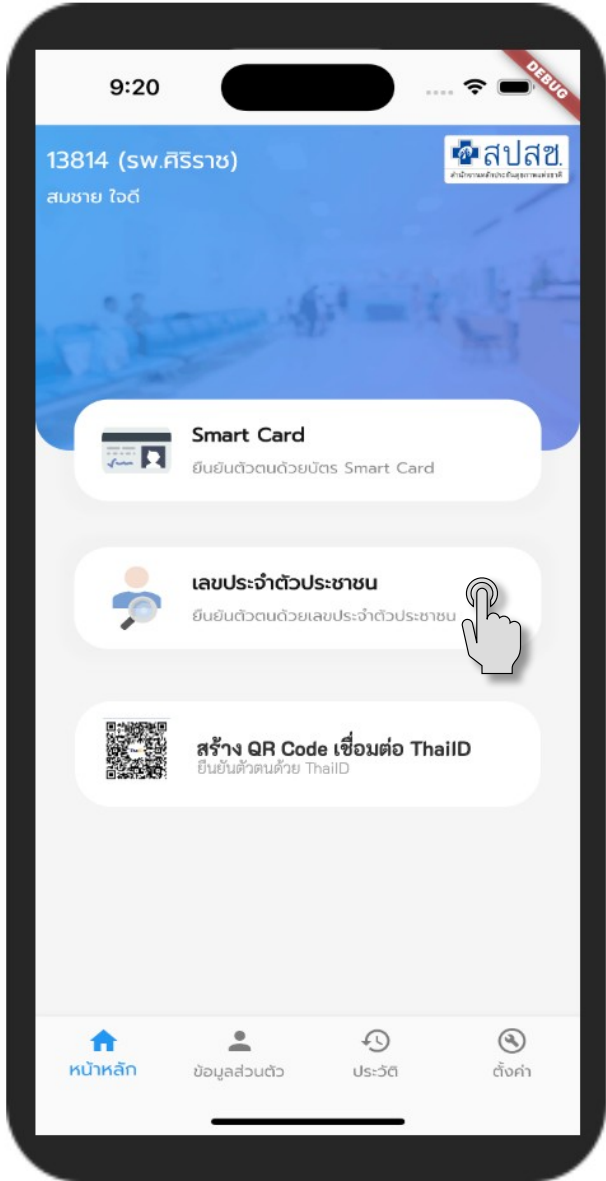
9:20

DEBUG

13814 (รพ.ศิริราช)

สมชาย ใจดี

สปสช.

Smart Card

ยืนยันตัวตนด้วยบัตร Smart Card

เลขประจำตัวประชาชน

ยืนยันตัวตนด้วยเลขประจำตัวประชาชน

สร้าง QR Code เชื่อมต่อ ThaiID

ยืนยันตัวตนด้วย ThaiID

หน้าหลัก

ข้อมูลส่วนตัว

ประวัติ

ตั้งค่า